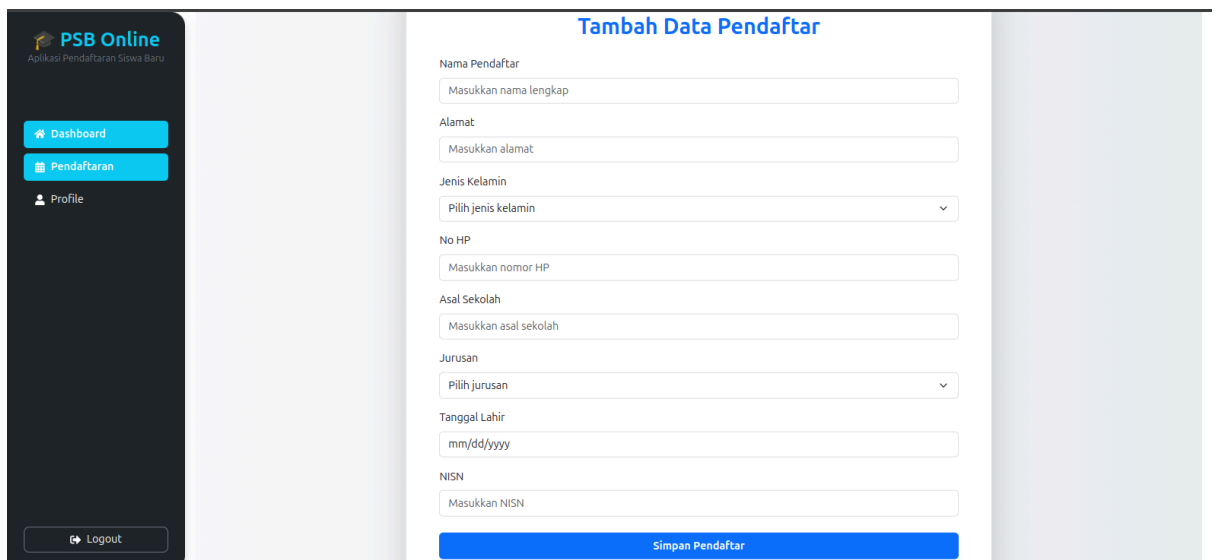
PSB Online
Aplikasi Pendaftaran Siswa Baru

Dashboard
Pendaftaran
Profile

Logout

Tambah Data Pendaftar

Nama Pendaftar
Masukkan nama lengkap

Alamat
Masukkan alamat

Jenis Kelamin
Pilih jenis kelamin

No HP
Masukkan nomor HP

Asal Sekolah
Masukkan asal sekolah

Jurusan
Pilih jurusan

Tanggal Lahir
mm/dd/yyyy

NISN
Masukkan NISN

Simpan Pendaftar